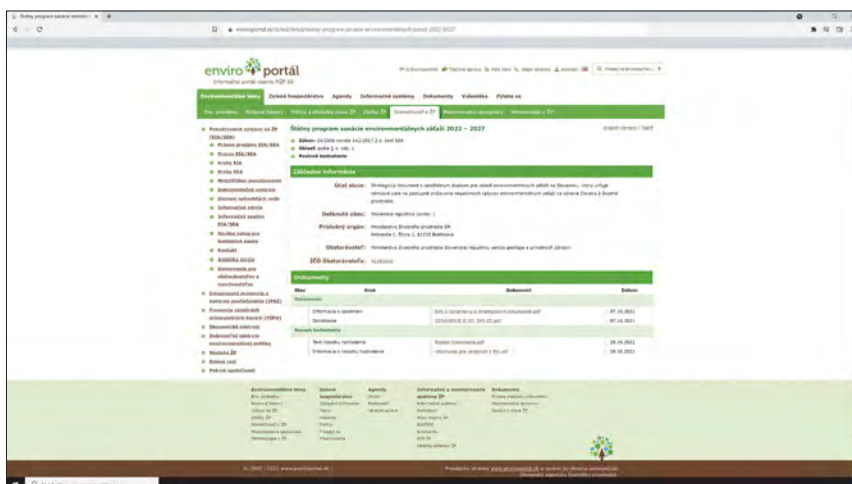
enviro portál
Informačný portál rezortu MŽP SR

Environmentálne témy | Zelené hospodárstvo | Agendy | Informačné systémy | Dokumenty | Videoteka | Pýtate sa

Štátny program sanácie environmentálnych záťaží 2022 – 2027

Zákon: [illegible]
Oblasť: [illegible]
Posúdené hodnotenie

Základné informácie

Účel akcie: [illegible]

Dotknutá obec: Slovenská republika

Príslušný orgán: Ministerstvo životného prostredia SR

Obstarávateľ: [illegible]

IČO Obstarávateľa: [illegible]

Dokumenty

| Meno | Krok | Dokument | Dátum |
|---|---|---|---|
| Informácia o zámere | | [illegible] | 07.10.2021 |
| Oznámenie | | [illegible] | 07.10.2021 |
| Text návrhu hodnotenia | | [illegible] | 29.10.2021 |
| Informácia o návrhu hodnotenia | | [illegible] | 29.10.2021 |

Environmentálne témy | Zelené hospodárstvo | Agendy | Informačné a monitorovacie systémy | Dokumenty

© 2005 - 2021 www.enviroportal.sk